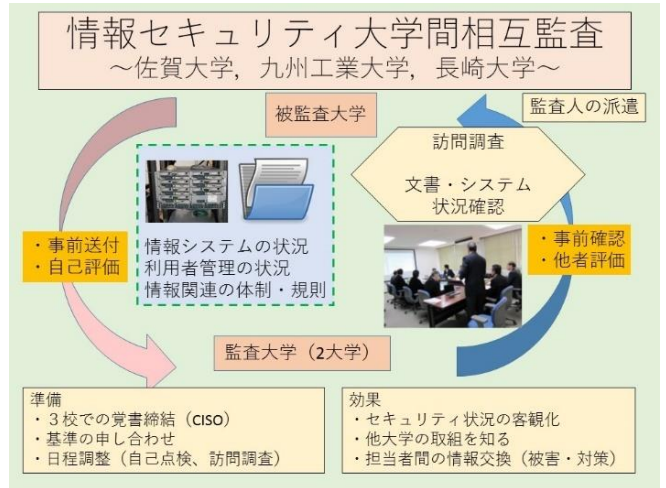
情報セキュリティ大学間相互監査
〜佐賀大学，九州工業大学，長崎大学〜

被監査大学

監査人の派遣

訪問調査

文書・システム
状況確認

・事前送付
・自己評価

情報システムの状況
利用者管理の状況
情報関連の体制・規則

・事前確認
・他者評価

監査大学（2大学）

準備
・3校での覚書締結（CISO）
・基準の申し合わせ
・日程調整（自己点検、訪問調査）

効果
・セキュリティ状況の客観化
・他大学の取組を知る
・担当者間の情報交換（被害・対策）